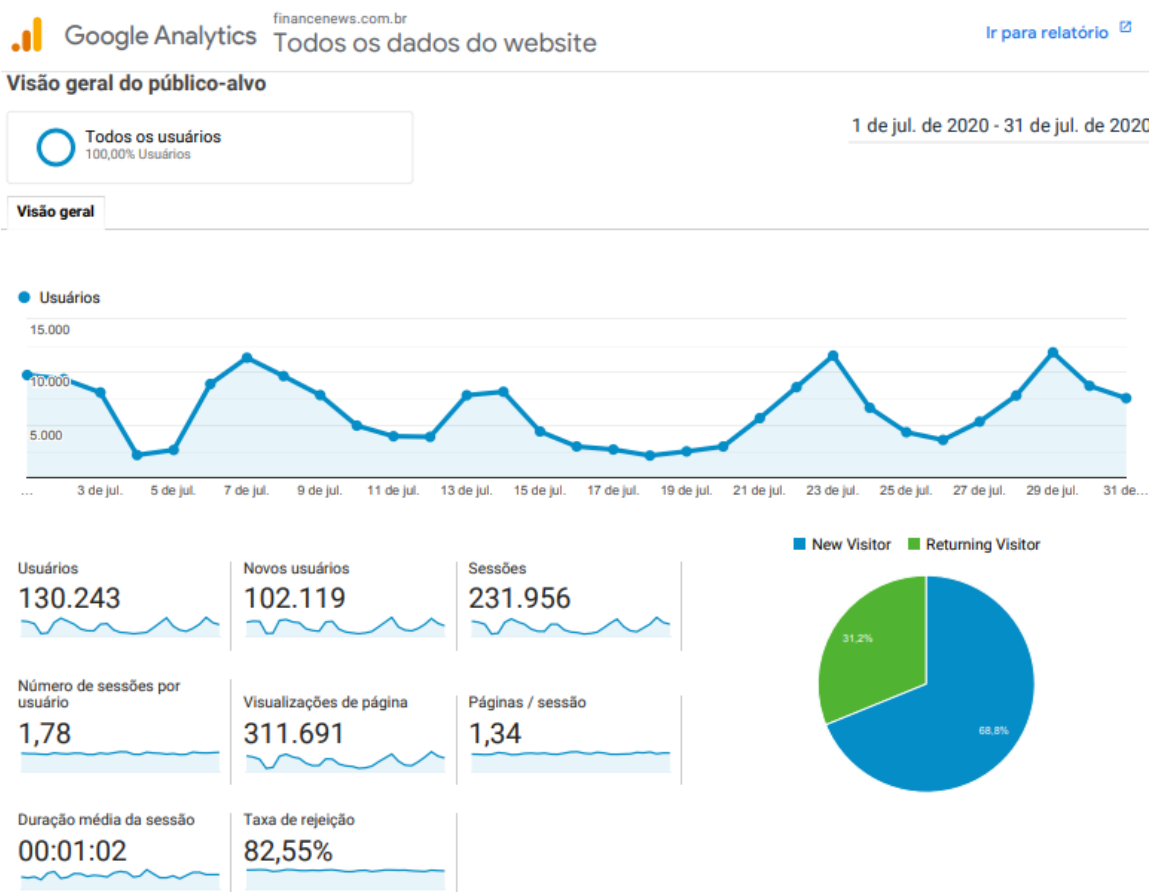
Google Analytics financenews.com.br Todos os dados do website

Ir para relatório

Visão geral do público-alvo

Todos os usuários
100,00% Usuários

1 de jul. de 2020 - 31 de jul. de 2020

Visão geral

Usuários

15.000
10.000
5.000

... 3 de jul. 5 de jul. 7 de jul. 9 de jul. 11 de jul. 13 de jul. 15 de jul. 17 de jul. 19 de jul. 21 de jul. 23 de jul. 25 de jul. 27 de jul. 29 de jul. 31 de...

Usuários
130.243

Novos usuários
102.119

Sessões
231.956

Número de sessões por usuário
1,78

Visualizações de página
311.691

Páginas / sessão
1,34

Duração média da sessão
00:01:02

Taxa de rejeição
82,55%

New Visitor Returning Visitor

31,2%

68,8%